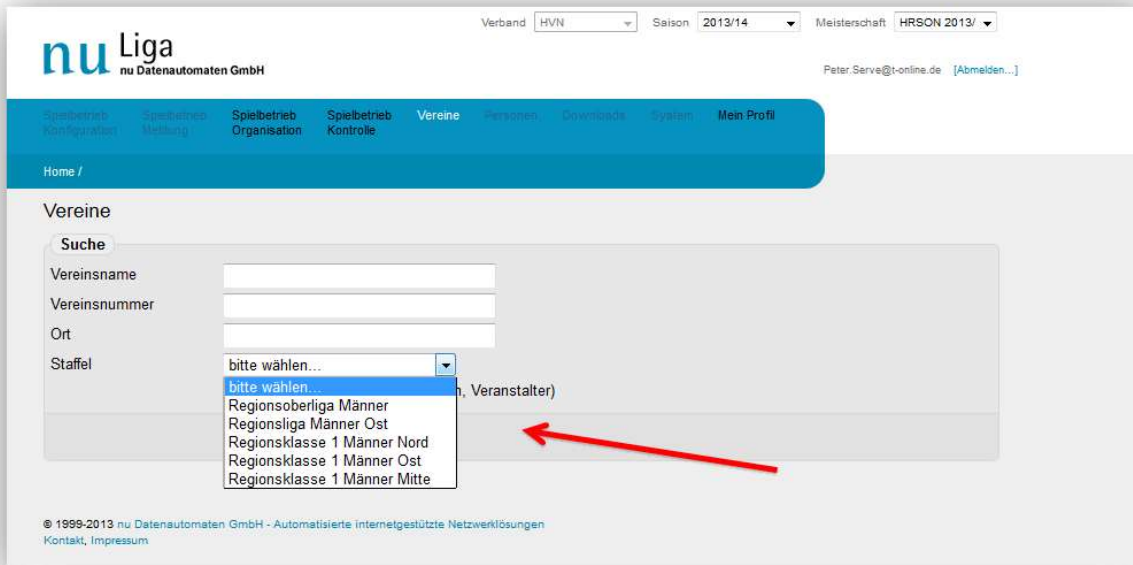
nu Liga
nu Datenautomaten GmbH

Verband HVN
Saison 2013/14
Meisterschaft HRSON 2013/

Peter.Serve@t-online.de [Abmelden...]

Spielbetrieb Konfiguration
Spielbetrieb Meldung
Spielbetrieb Organisation
Spielbetrieb Kontrolle
Vereine
Personen
Downloads
System
Mein Profil

Home /

Vereine

Suche

Vereinsname
Vereinsnummer
Ort
Staffel
bitte wählen...

bitte wählen...
Regionsoberliga Männer
Regionsliga Männer Ost
Regionsklasse 1 Männer Nord
Regionsklasse 1 Männer Ost
Regionsklasse 1 Männer Mitte

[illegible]n, Veranstalter)

© 1999-2013 nu Datenautomaten GmbH - Automatisierte internetgestützte Netzwerklösungen
Kontakt, Impressum